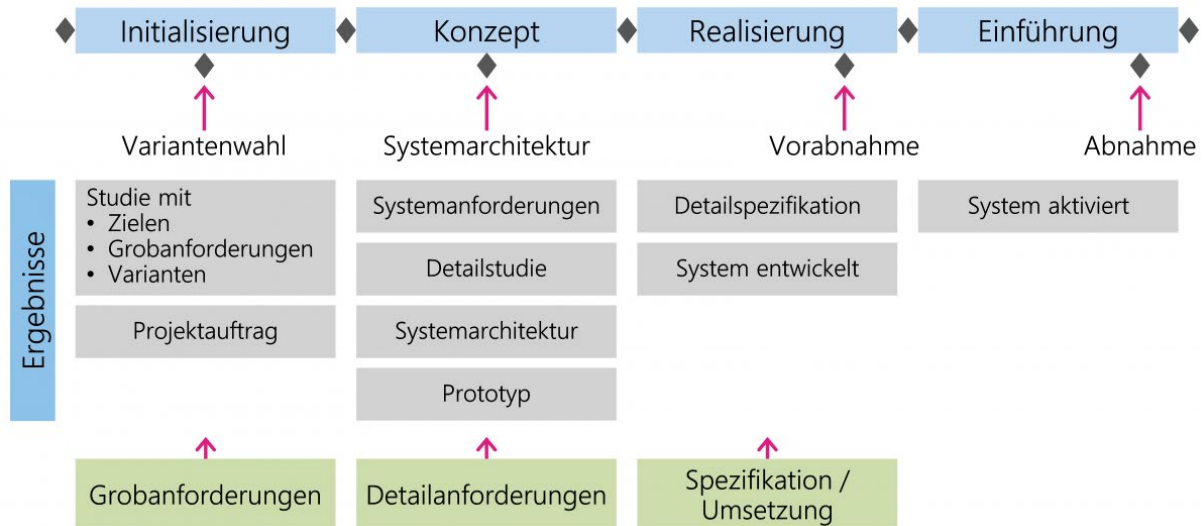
Initialisierung Konzept Realisierung Einführung

Variantenwahl Systemarchitektur Vorabnahme Abnahme

Ergebnisse

Studie mit
• Zielen
• Grobanforderungen
• Varianten

Projektauftrag

Systemanforderungen

Detailstudie

Systemarchitektur

Prototyp

Detailspezifikation

System entwickelt

System aktiviert

Grobanforderungen

Detailanforderungen

Spezifikation / Umsetzung